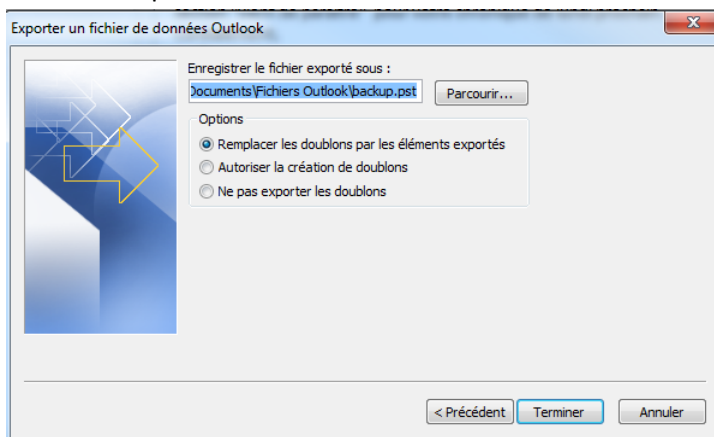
Exporter un fichier de données Outlook

X

Enregistrer le fichier exporté sous :

Documents\Fichiers Outlook\backup.pst

Parcourir...

Options

Remplacer les doublons par les éléments exportés

Autoriser la création de doublons

Ne pas exporter les doublons

< Précédent

Terminer

Annuler